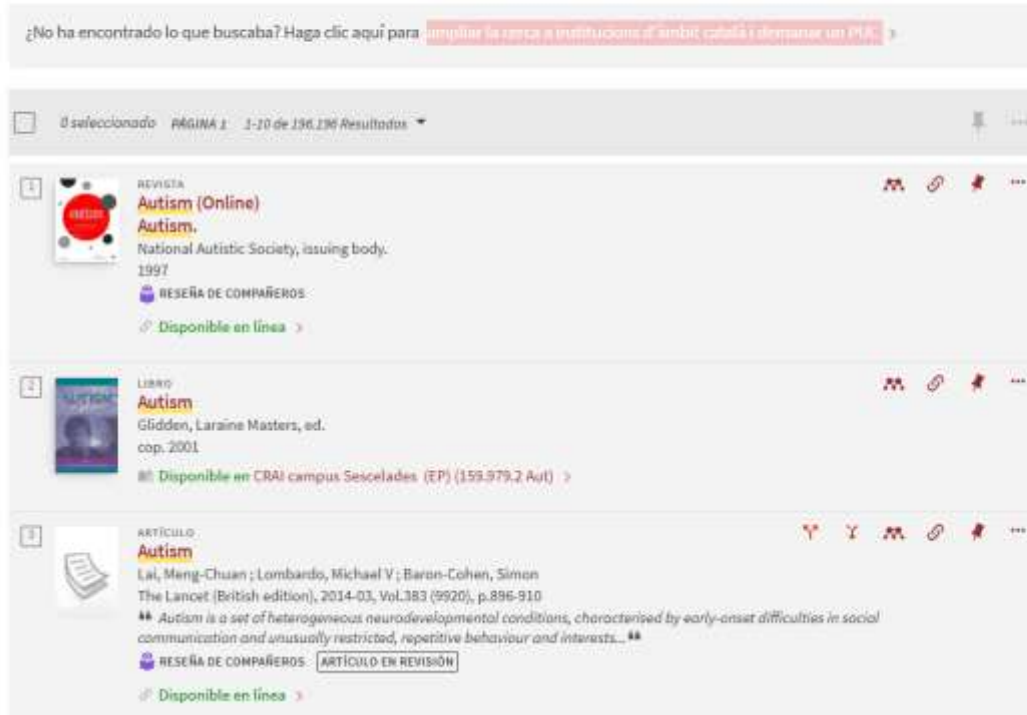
¿No ha encontrado lo que buscaba? Haga clic aquí para ampliar la cerca a institucions d'àmbit català i demanar un PUC >

0 seleccionado PÁGINA 1 1-10 de 196.196 Resultados

1
REVISTA
Autism (Online)
Autism.
National Autistic Society, issuing body.
1997
RESEÑA DE COMPAÑEROS
Disponible en línea >

2
LIBRO
Autism
Glidden, Laraine Masters, ed.
cop. 2001
Disponible en CRAI campus Sescelades (EP) (159.979.2 Aut) >

3
ARTÍCULO
Autism
Lai, Meng-Chuan ; Lombardo, Michael V ; Baron-Cohen, Simon
The Lancet (British edition), 2014-03, Vol.383 (9920), p.896-910
Autism is a set of heterogeneous neurodevelopmental conditions, characterised by early-onset difficulties in social communication and unusually restricted, repetitive behaviour and interests...
RESEÑA DE COMPAÑEROS ARTÍCULO EN REVISIÓN
Disponible en línea >